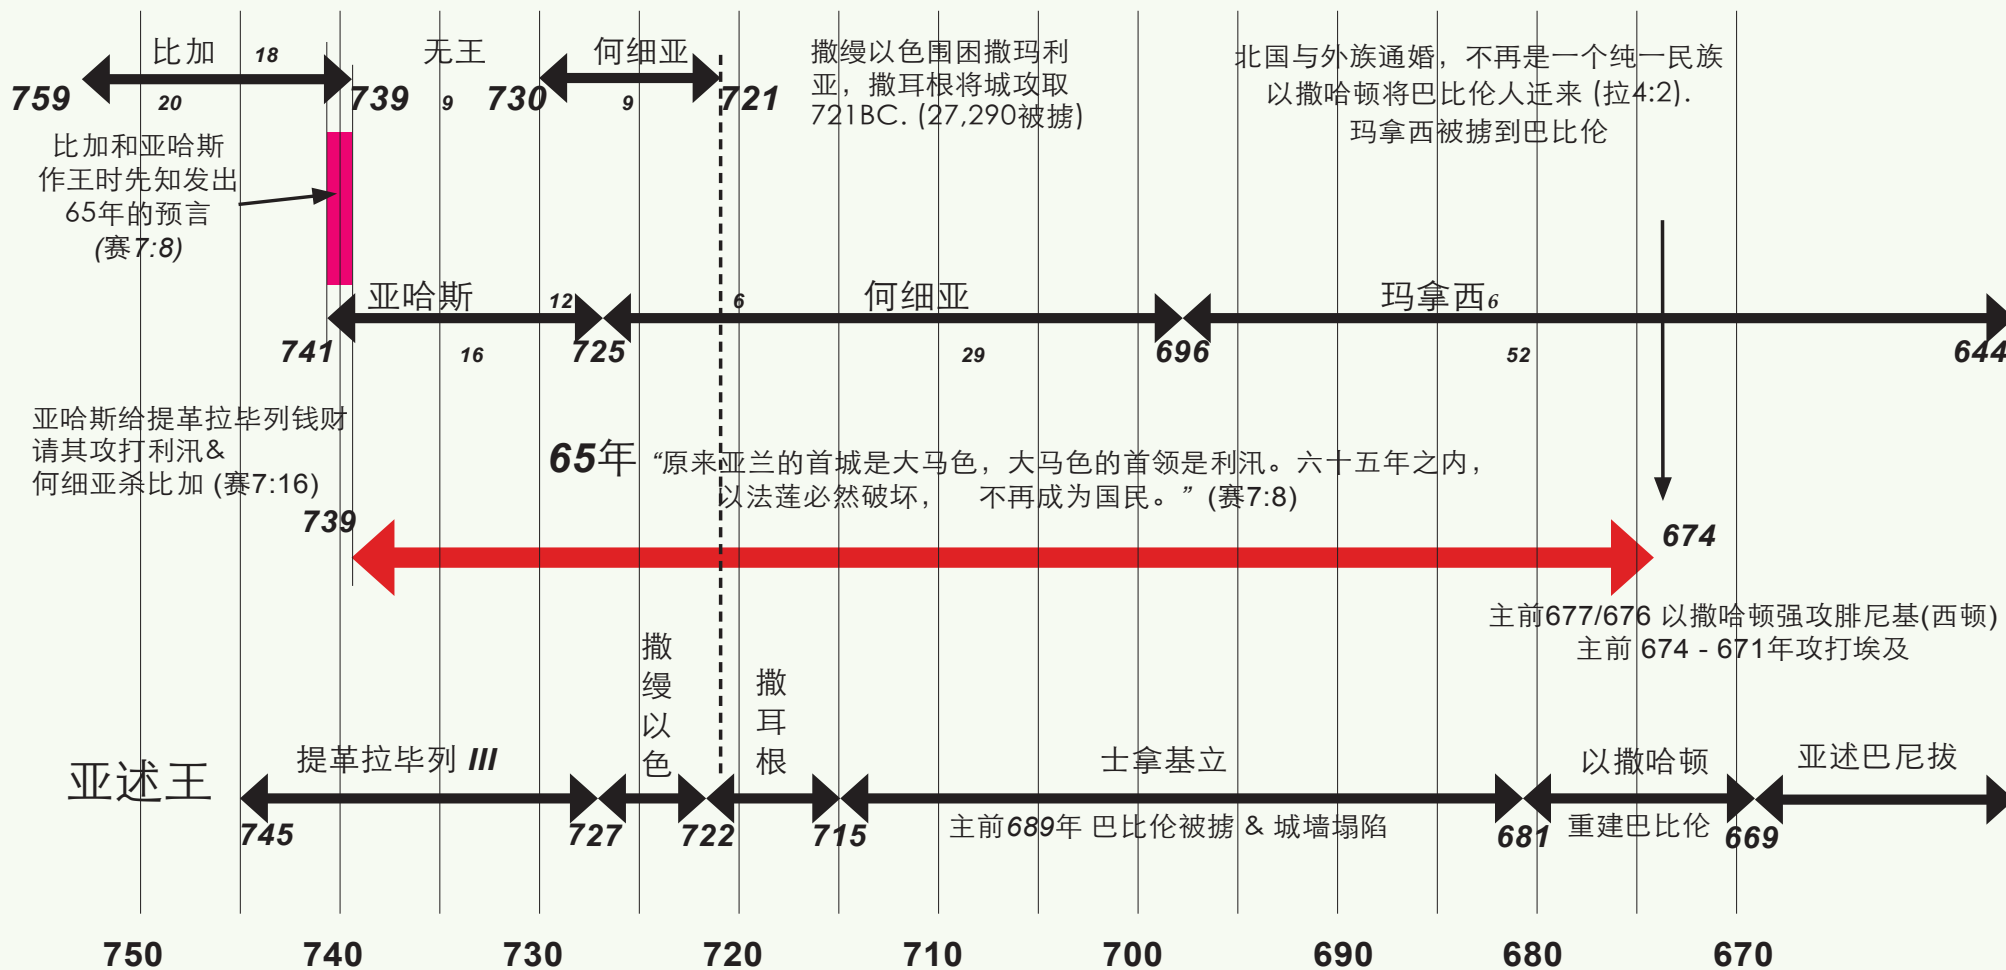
比加 18
759 20 739 9 730
无王
何细亚
9 721
撒缦以色围困撒玛利亚，撒耳根将城攻取 721BC. (27,290被掳)
北国与外族通婚，不再是一个纯一民族
以撒哈顿将巴比伦人迁来 (拉4:2).
玛拿西被掳到巴比伦

比加和亚哈斯作王时先知发出65年的预言 (赛7:8)

亚哈斯 12 6 何细亚 玛拿西6
741 16 725 29 696 52 644

亚哈斯给提革拉毕列钱财请其攻打利汛& 何细亚杀比加 (赛7:16)

65年 “原来亚兰的首城是大马色，大马色的首领是利汛。六十五年之内，以法莲必然破坏， 不再成为国民。” (赛7:8)

739
674

主前677/676 以撒哈顿强攻腓尼基(西顿)
主前 674 - 671年攻打埃及

撒缦以色
撒耳根

亚述王
提革拉毕列 III
士拿基立
以撒哈顿
亚述巴尼拔
745 727 722 715
主前689年 巴比伦被掳 & 城墙塌陷
681 重建巴比伦 669

750 740 730 720 710 700 690 680 670